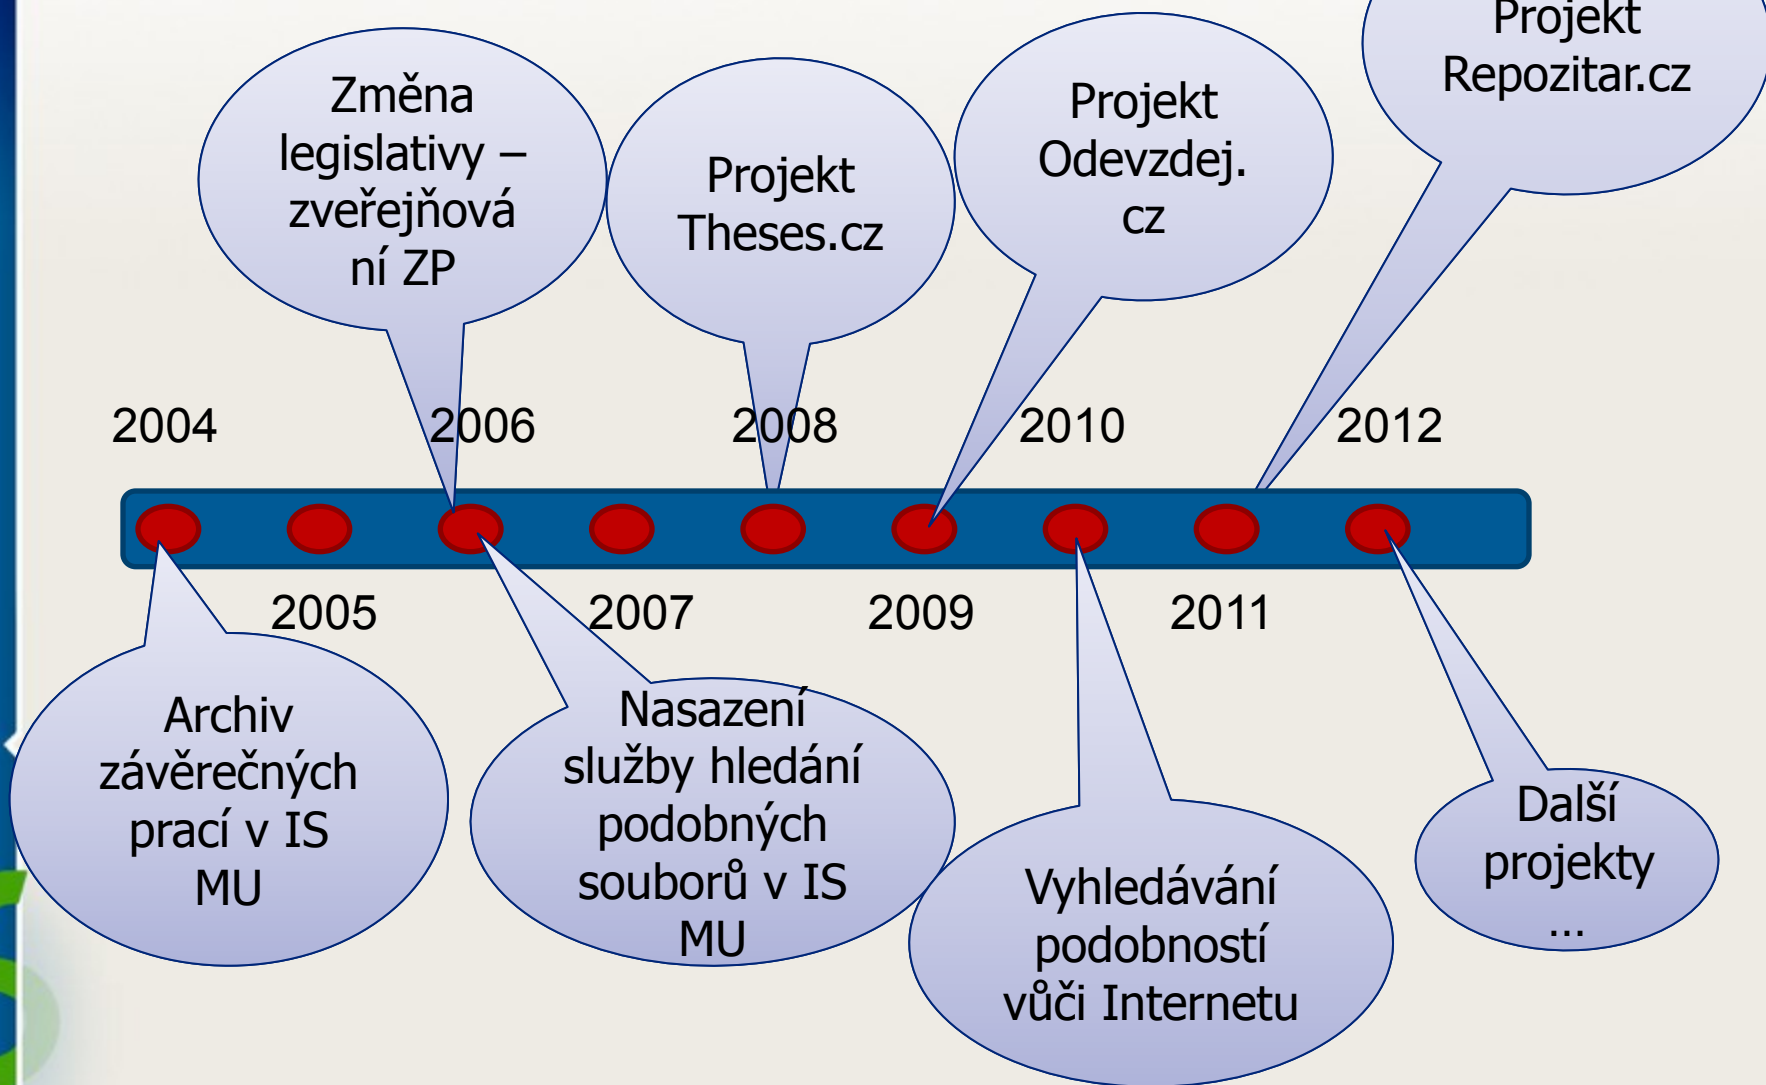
Změna legislativy – zveřejňování ZP

Projekt Theses.cz

Projekt Odevzdej.cz

Projekt Repozitar.cz

2004

2006

2008

2010

2012

2005

2007

2009

2011

Archiv závěrečných prací v IS MU

Nasazení služby hledání podobných souborů v IS MU

Vyhledávání podobností vůči Internetu

Další projekty …